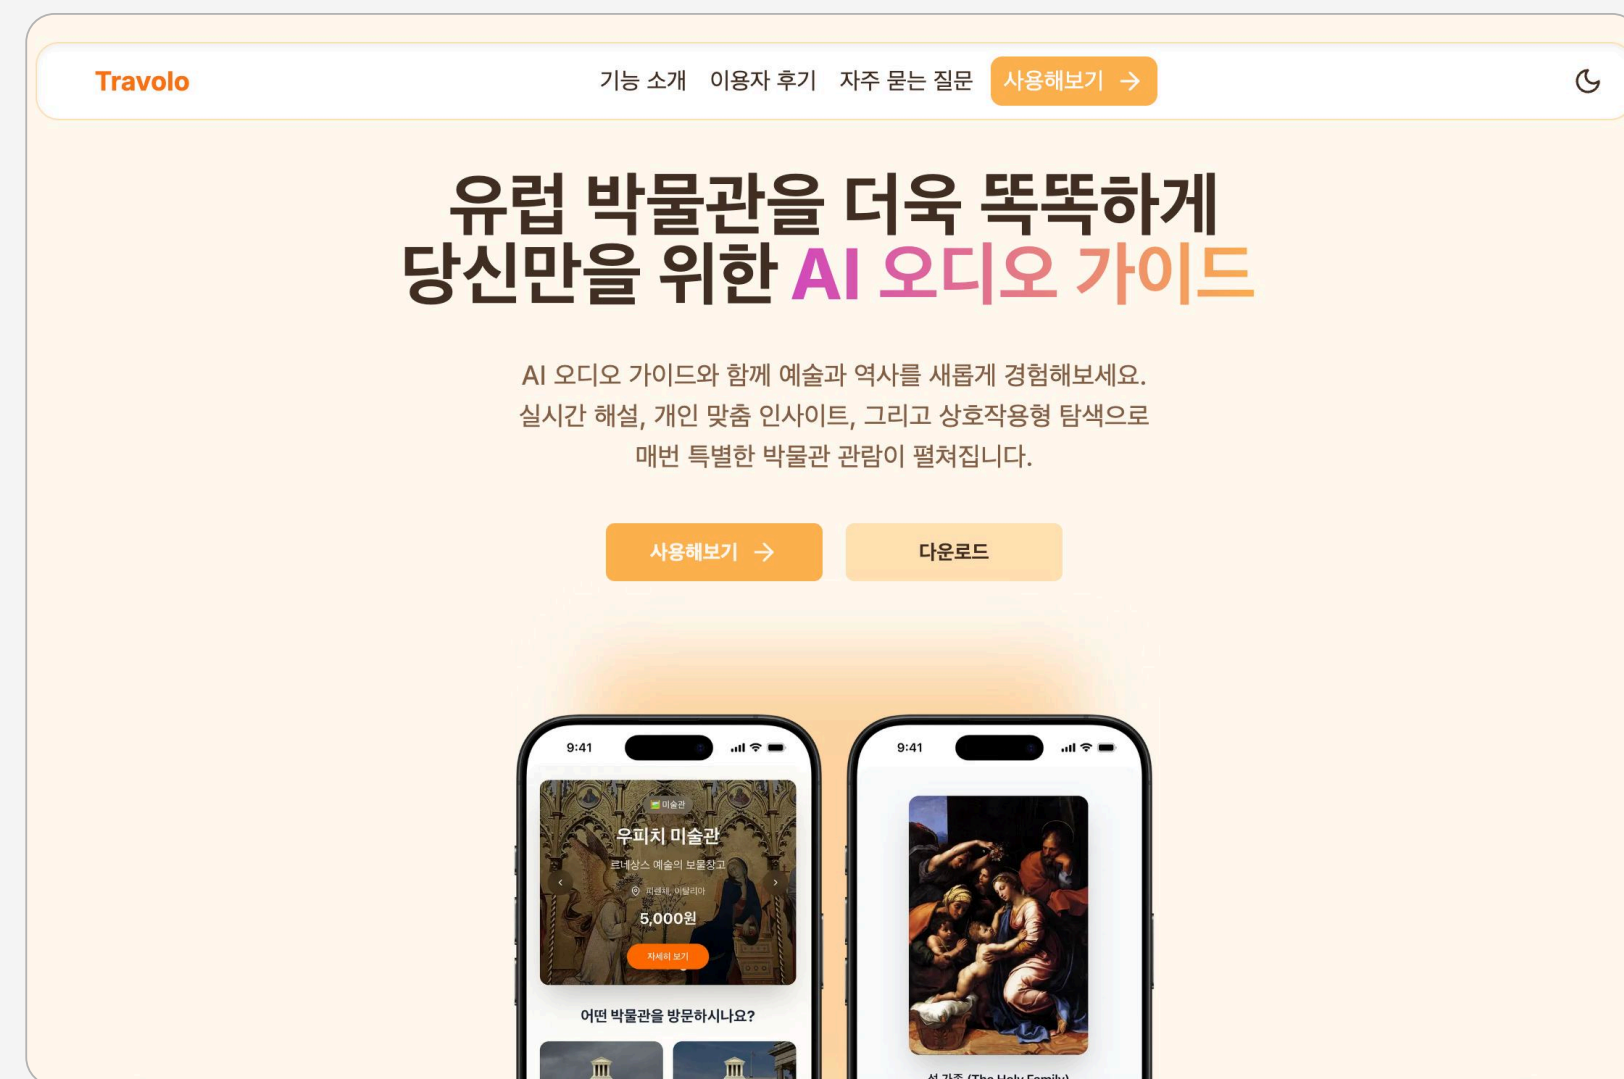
Travolo

기능 소개 이용자 후기 자주 묻는 질문 사용해보기 →

유럽 박물관을 더욱 똑똑하게
당신만을 위한 AI 오디오 가이드

AI 오디오 가이드와 함께 예술과 역사를 새롭게 경험해보세요. 실시간 해설, 개인 맞춤 인사이트, 그리고 상호작용형 탐색으로 매번 특별한 박물관 관람이 펼쳐집니다.

사용해보기 →
다운로드

9:41

미술관
우피치 미술관
르네상스 예술의 보물창고
피렌체, 이탈리아
5,000원
자세히 보기

어떤 박물관을 방문하시나요?

9:41

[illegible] (The Holy Family)